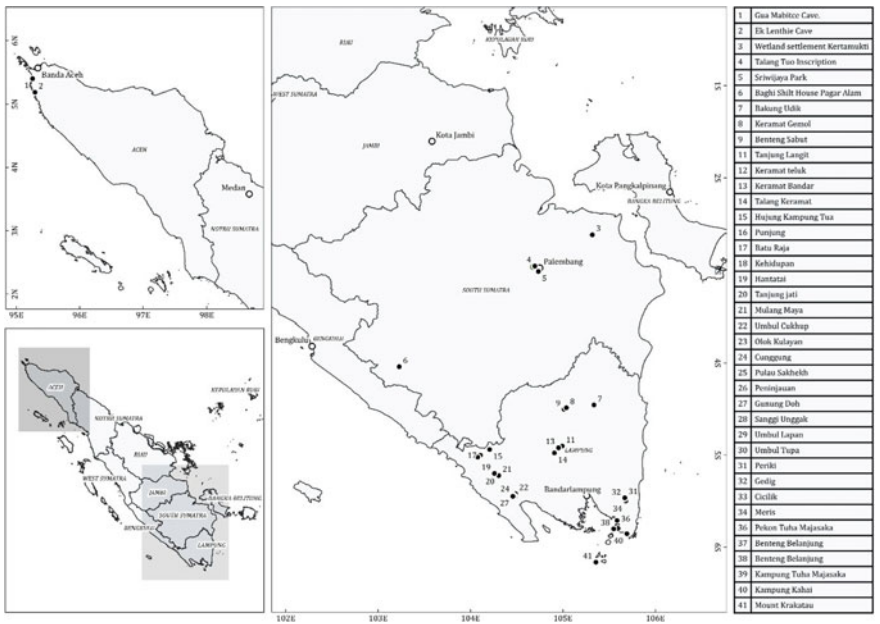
6N
Banda Aceh
1 2
5N
ACEH
4N
Medan
NORTH SUMATRA
3N
2N
95E 96E 97E 98E

ACEH
NORTH SUMATRA
RIAU
KEPULAUAN RIAU
WEST SUMATRA
JAMBI
BANGKA BELITUNG
SOUTH SUMATRA
BENGKULU
LAMPUNG

RIAU
KEPULAUAN RIAU
WEST SUMATRA
JAMBI
Kota Jambi
Kota Pangkalpinang
BANGKA BELITUNG
1S
2S
3
4
Palembang
5
SOUTH SUMATRA
Bengkulu
BENGKULU
4S
6
9 8 7
13 11
14
LAMPUNG
5S
17 15
19 21
20
24 22
27
Bandarlampung
32 31
38 34
36
40
6S
41
102E 103E 104E 105E 106E

| 1 | Gua Mabitce Cave. |
|---|---|
| 2 | Ek Lenthie Cave |
| 3 | Wetland settlement Kertamukti |
| 4 | Talang Tuo Inscription |
| 5 | Sriwijaya Park |
| 6 | Baghi Shilt House Pagar Alam |
| 7 | Bakung Udik |
| 8 | Keramat Gemol |
| 9 | Benteng Sabut |
| 11 | Tanjung Langit |
| 12 | Keramat teluk |
| 13 | Keramat Bandar |
| 14 | Talang Keramat |
| 15 | Hujung Kampung Tua |
| 16 | Punjung |
| 17 | Batu Raja |
| 18 | Kehidupan |
| 19 | Hantatai |
| 20 | Tanjung jati |
| 21 | Mulang Maya |
| 22 | Umbul Cukhup |
| 23 | Olok Kulayan |
| 24 | Cunggung |
| 25 | Pulau Sakhekh |
| 26 | Peninjauan |
| 27 | Gunung Doh |
| 28 | Sanggi Unggak |
| 29 | Umbul Lapan |
| 30 | Umbul Tupa |
| 31 | Periki |
| 32 | Gedig |
| 33 | Cicilik |
| 34 | Meris |
| 36 | Pekon Tuha Majasaka |
| 37 | Benteng Belanjung |
| 38 | Benteng Belanjung |
| 39 | Kampung Tuha Majasaka |
| 40 | Kampung Kahai |
| 41 | Mount Krakatau |